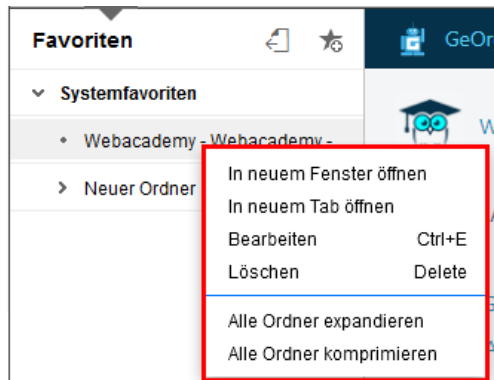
Favoriten

GeOr

Systemfavoriten

Webacademy - Webacademy -

Neuer Ordner

In neuem Fenster öffnen
In neuem Tab öffnen
Bearbeiten Ctrl+E
Löschen Delete

Alle Ordner expandieren
Alle Ordner komprimieren